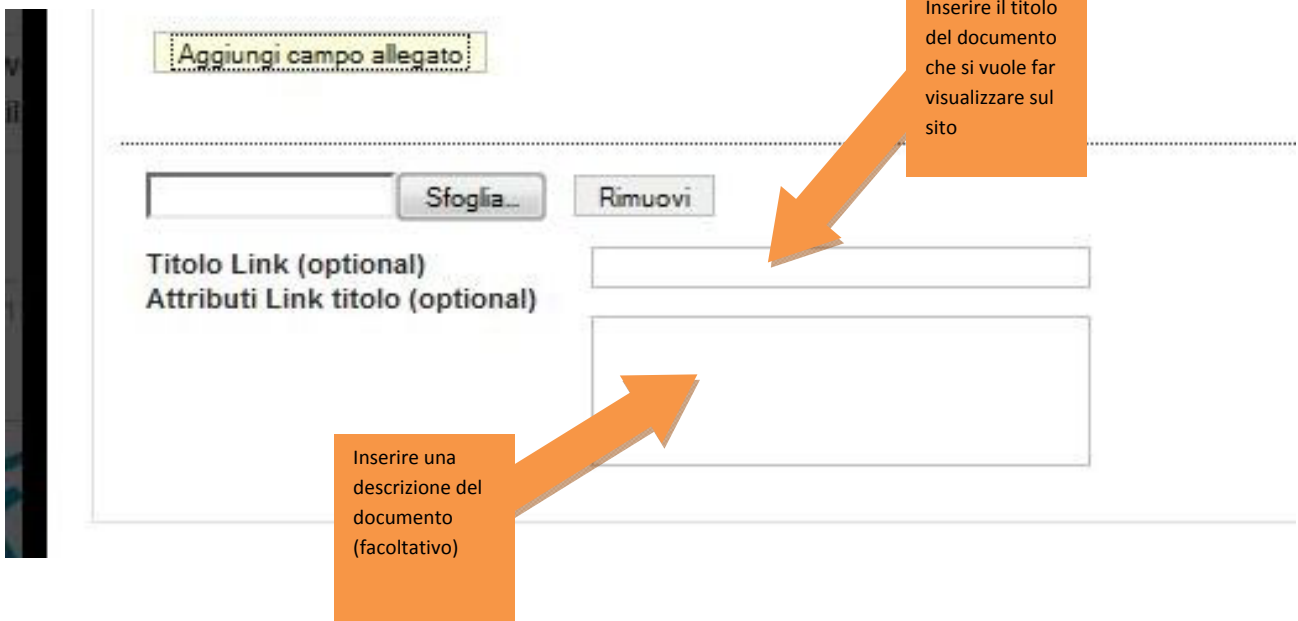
Aggiungi campo allegato

Inserire il titolo del documento che si vuole far visualizzare sul sito

Sfoglia...

Rimuovi

Titolo Link (optional)
Attributi Link titolo (optional)

Inserire una descrizione del documento (facoltativo)